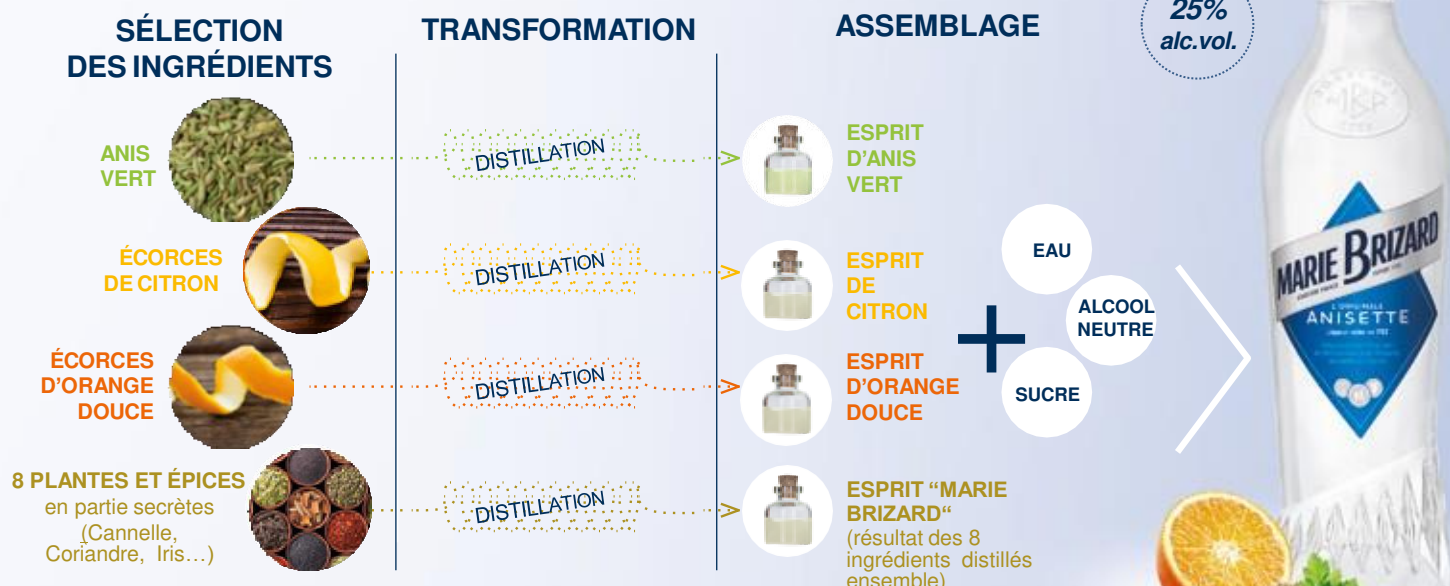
SÉLECTION DES INGRÉDIENTS

TRANSFORMATION

ASSEMBLAGE

25% alc.vol.

ANIS VERT

DISTILLATION

ESPRIT D'ANIS VERT

ÉCORCES DE CITRON

DISTILLATION

ESPRIT DE CITRON

ÉCORCES D'ORANGE DOUCE

DISTILLATION

ESPRIT D'ORANGE DOUCE

8 PLANTES ET ÉPICES en partie secrètes (Cannelle, Coriandre, Iris…)

DISTILLATION

ESPRIT "MARIE BRIZARD" (résultat des 8 ingrédients distillés ensemble)

EAU

ALCOOL NEUTRE

SUCRE

MARIE BRIZARD

ANISETTE